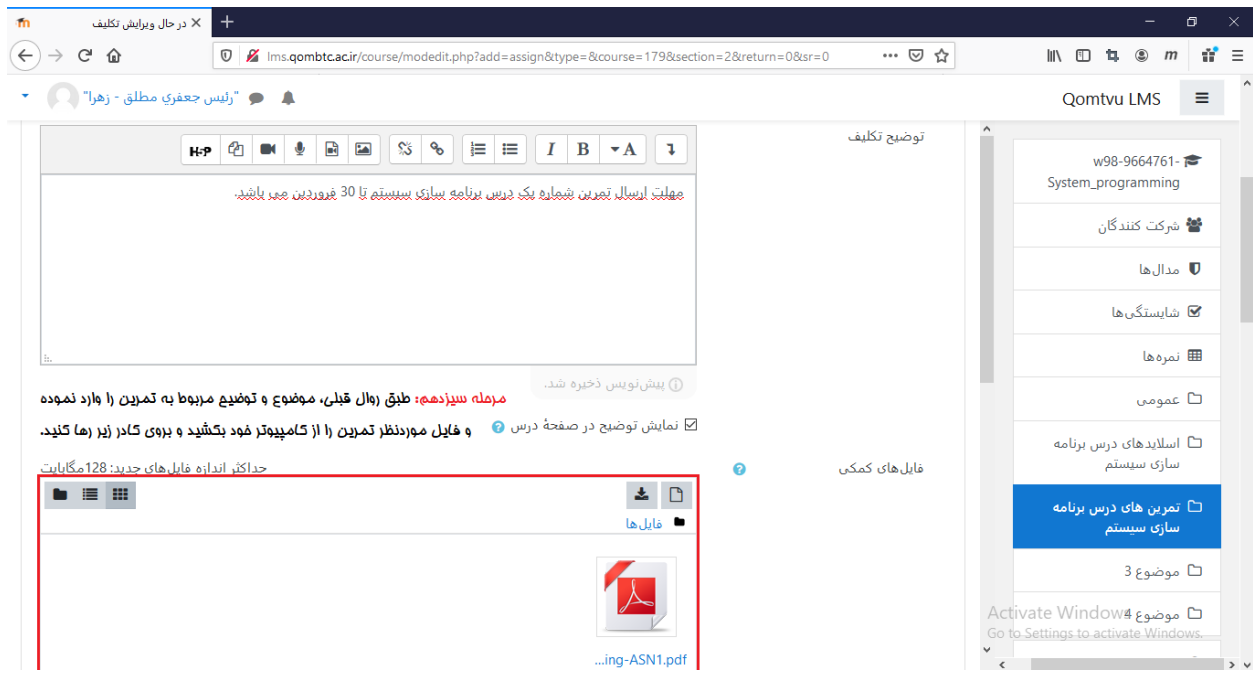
در حال ویرایش تکلیف

lms.qombtc.ac.ir/course/modedit.php?add=assign&type=&course=179&section=2&return=0&sr=0

Qomtvu LMS

"رئیس جعفري مطلق - زهرا"

w98-9664761-System_programming

شرکت کنندگان

مدال‌ها

شایستگی‌ها

نمره‌ها

عمومی

اسلایدهای درس برنامه سازی سیستم

تمرین های درس برنامه سازی سیستم

موضوع 3

موضوع 4

توضیح تکلیف

مهلت ارسال تمرین شماره یک درس برنامه سازی سیستم تا 30 فروردین می باشد.

پیش‌نویس ذخیره شد.

مرحله سیزدهم: طبق روال قبلی، موضوع و توضیح مربوط به تمرین را وارد نموده و فایل موردنظر تمرین را از کامپیوتر خود بکشید و بروی کادر زیر رها کنید.

نمایش توضیح در صفحهٔ درس

فایل‌های کمکی

حداکثر اندازه فایل‌های جدید: 128مگابایت

فایل‌ها

...ing-ASN1.pdf

Activate Windows
Go to Settings to activate Windows.